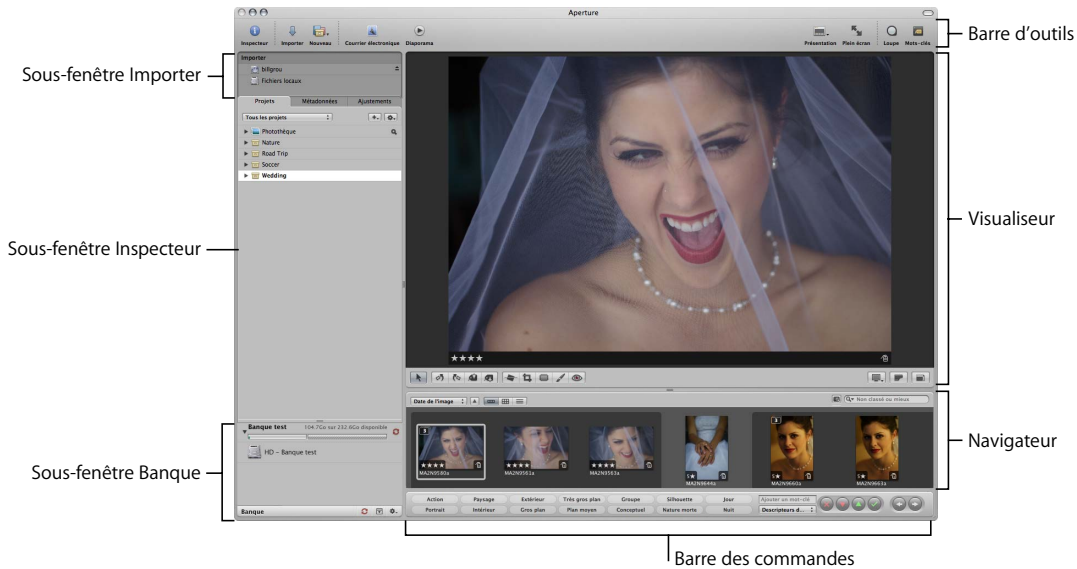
Aperture

Inspecteur Importer Nouveau Courrier électronique Diaporama

Présentation Plein écran Loupe Mots-clés

Barre d'outils

Sous-fenêtre Importer

Importer
billgrou
Fichiers locaux

Projets Métadonnées Ajustements

Tous les projets

Photothèque
Nature
Road Trip
Soccer
Wedding

Sous-fenêtre Inspecteur

Visualiseur

★★★★

Date de l'image

Non classé ou mieux

Navigateur

MA2N9580a
MA2N9581a
MA2N9582a
MA2N9644a
MA2N9660a
MA2N9662a

Banque test 104.7Go sur 232.6Go disponible
HD – Banque test

Sous-fenêtre Banque

Banque

Action Paysage Extérieur Très gros plan Groupe Silhouette Jour
Portrait Intérieur Gros plan Plan moyen Conceptuel Nature morte Nuit

Ajouter un mot-clé
Descripteurs d...

Barre des commandes